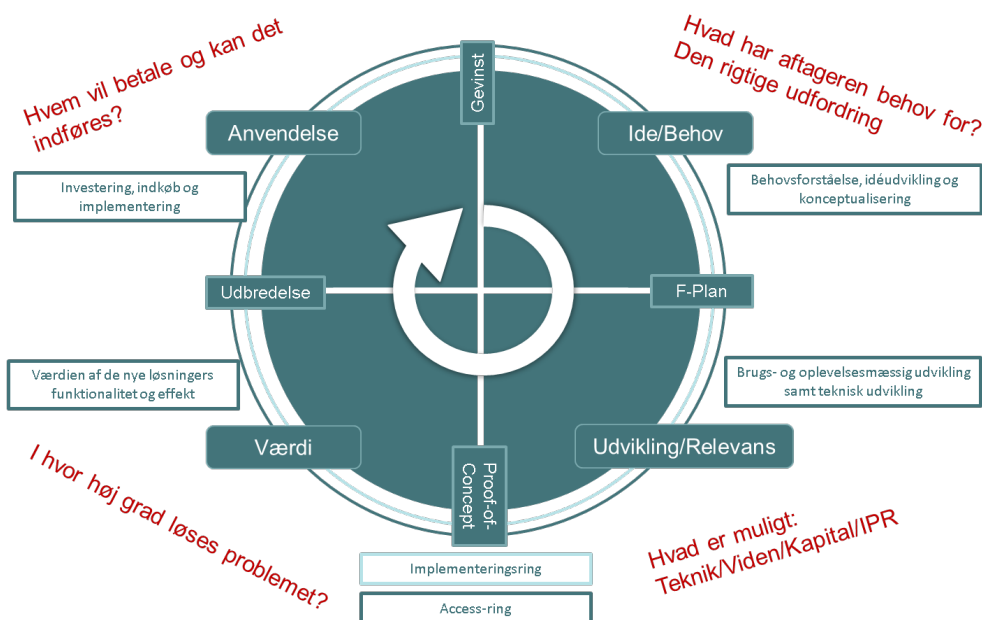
Hvem vil betale og kan det indføres?

Gevinst

Hvad har aftageren behov for? Den rigtige udfordring

Anvendelse

Ide/Behov

Investering, indkøb og implementering

Behovsforståelse, idéudvikling og konceptualisering

Udbredelse

F-Plan

Værdien af de nye løsningers funktionalitet og effekt

Brugs- og oplevelsesmæssig udvikling samt teknisk udvikling

Værdi

Udvikling/Relevans

Proof-of-Concept

I hvor høj grad løses problemet?

Hvad er muligt: Teknik/Viden/Kapital/IPR

Implementeringsring

Access-ring